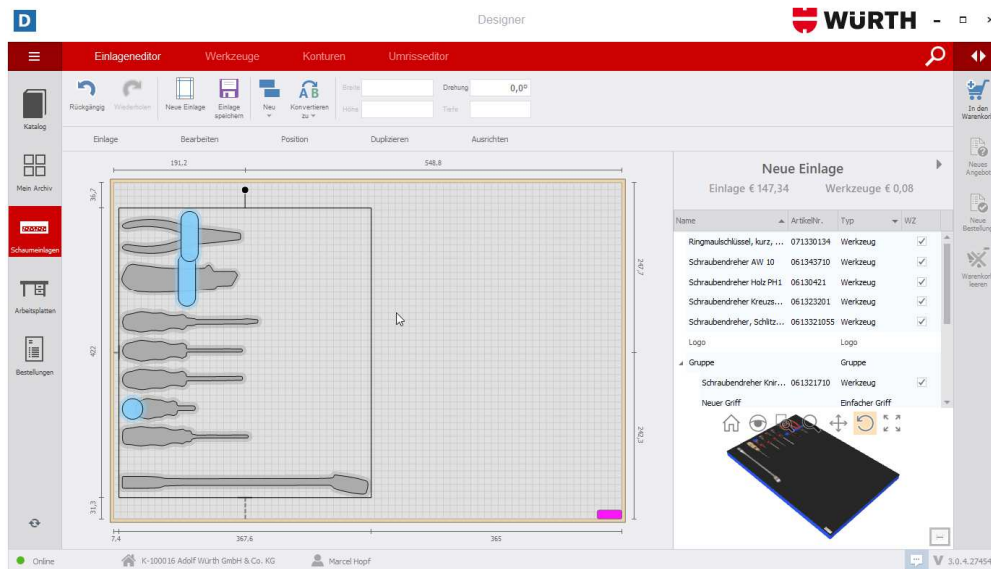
D Designer WÜRTH

Einlageneditor Werkzeuge Konturen Umrisseditor

Katalog
Mein Archiv
Schaumeinlagen
Arbeitsplatten
Bestellungen

Rückgängig Wiederholen Neue Einlage Einlage speichern Neu Konvertieren zu Breite Höhe Drehung 0,0° Tiefe

Einlage Bearbeiten Position Duplizieren Ausrichten

191,2 548,8 36,7 422 247,7 243,3 31,3 7,4 367,6 365

Neue Einlage
Einlage € 147,34 Werkzeuge € 0,08

| Name | ArtikelNr. | Typ | WZ |
|---|---|---|---|
| Ringmaulschlüssel, kurz, ... | 071330134 | Werkzeug | ✓ |
| Schraubendreher AW 10 | 061343710 | Werkzeug | ✓ |
| Schraubendreher Holz PH1 | 06130421 | Werkzeug | ✓ |
| Schraubendreher Kreuzs... | 061323201 | Werkzeug | ✓ |
| Schraubendreher, Schlitz... | 0613321055 | Werkzeug | ✓ |
| Logo | | Logo | |
| Gruppe | | Gruppe | |
| Schraubendreher Knir... | 061321710 | Werkzeug | ✓ |
| Neuer Griff | | Einfacher Griff | |

In den Warenkorb
Neues Angebot
Neue Bestellung
Warenkorb leeren

Online K-100016 Adolf Würth GmbH & Co. KG Marcel Hopf V 3.0.4.27454